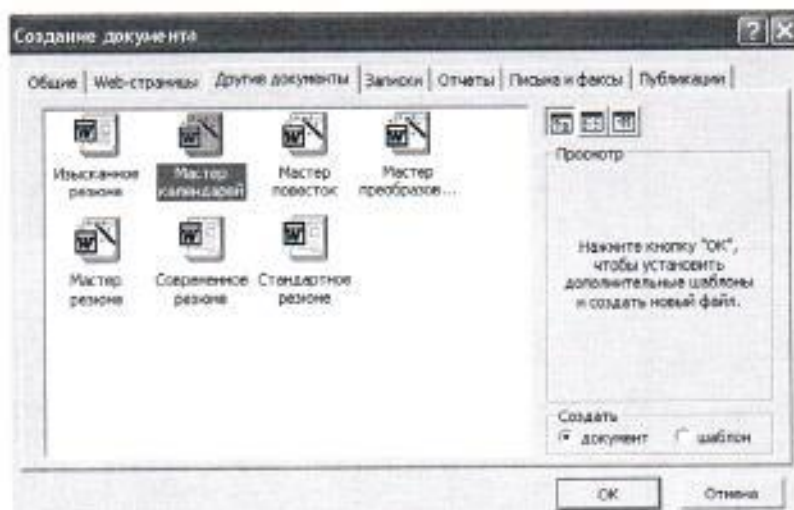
Создание документа

?

Общие | Web-страницы | Другие документы | Записки | Отчеты | Письма и факсы | Публикации

Изысканное резюме

Мастер календарей

Мастер повесток

Мастер преобразов...

Мастер резюме

Современное резюме

Стандартное резюме

Просмотр

Нажмите кнопку "ОК", чтобы установить дополнительные шаблоны и создать новый файл.

Создать

документ

шаблон

ОК

Отмена